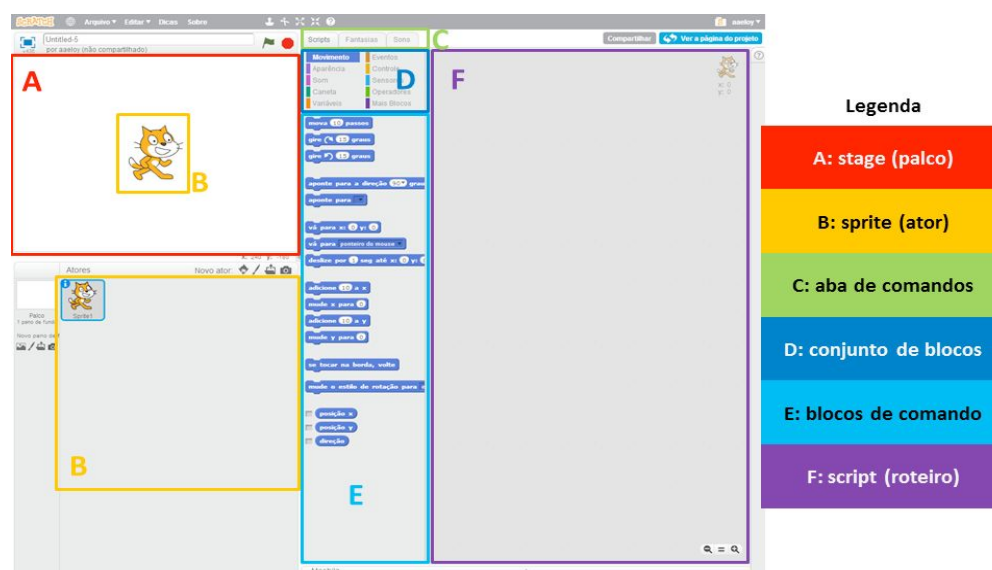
SCRATCH Arquivo ▾ Editar ▾ Dicas Sobre

aaeloy ▾

Untitled-5
por aaeloy (não compartilhado)

Scripts Fantasias Sons

Compartilhar Ver a página do projeto

A

B

C

D

F

Movimento
Aparência
Som
Caneta
Variáveis

Eventos
Controle
Sensores
Operadores
Mais Blocos

mova 10 passos
gire 15 graus
gire 15 graus
aponte para a direção 90▾ graus
aponte para ▾
vá para x: 0 y: 0
vá para ponteiro do mouse ▾
deslize por 1 seg até x: 0 y: 0
adicione 10 a x
mude x para 0
adicione 10 a y
mude y para 0
se tocar na borda, volte
mude o estilo de rotação para
posição x
posição y
direção

x: 0
y: 0

Atores
Novo ator:

Palco
1 pano de fundo

Novo pano de fundo

Sprite1

B

E

Legenda

A: stage (palco)

B: sprite (ator)

C: aba de comandos

D: conjunto de blocos

E: blocos de comando

F: script (roteiro)